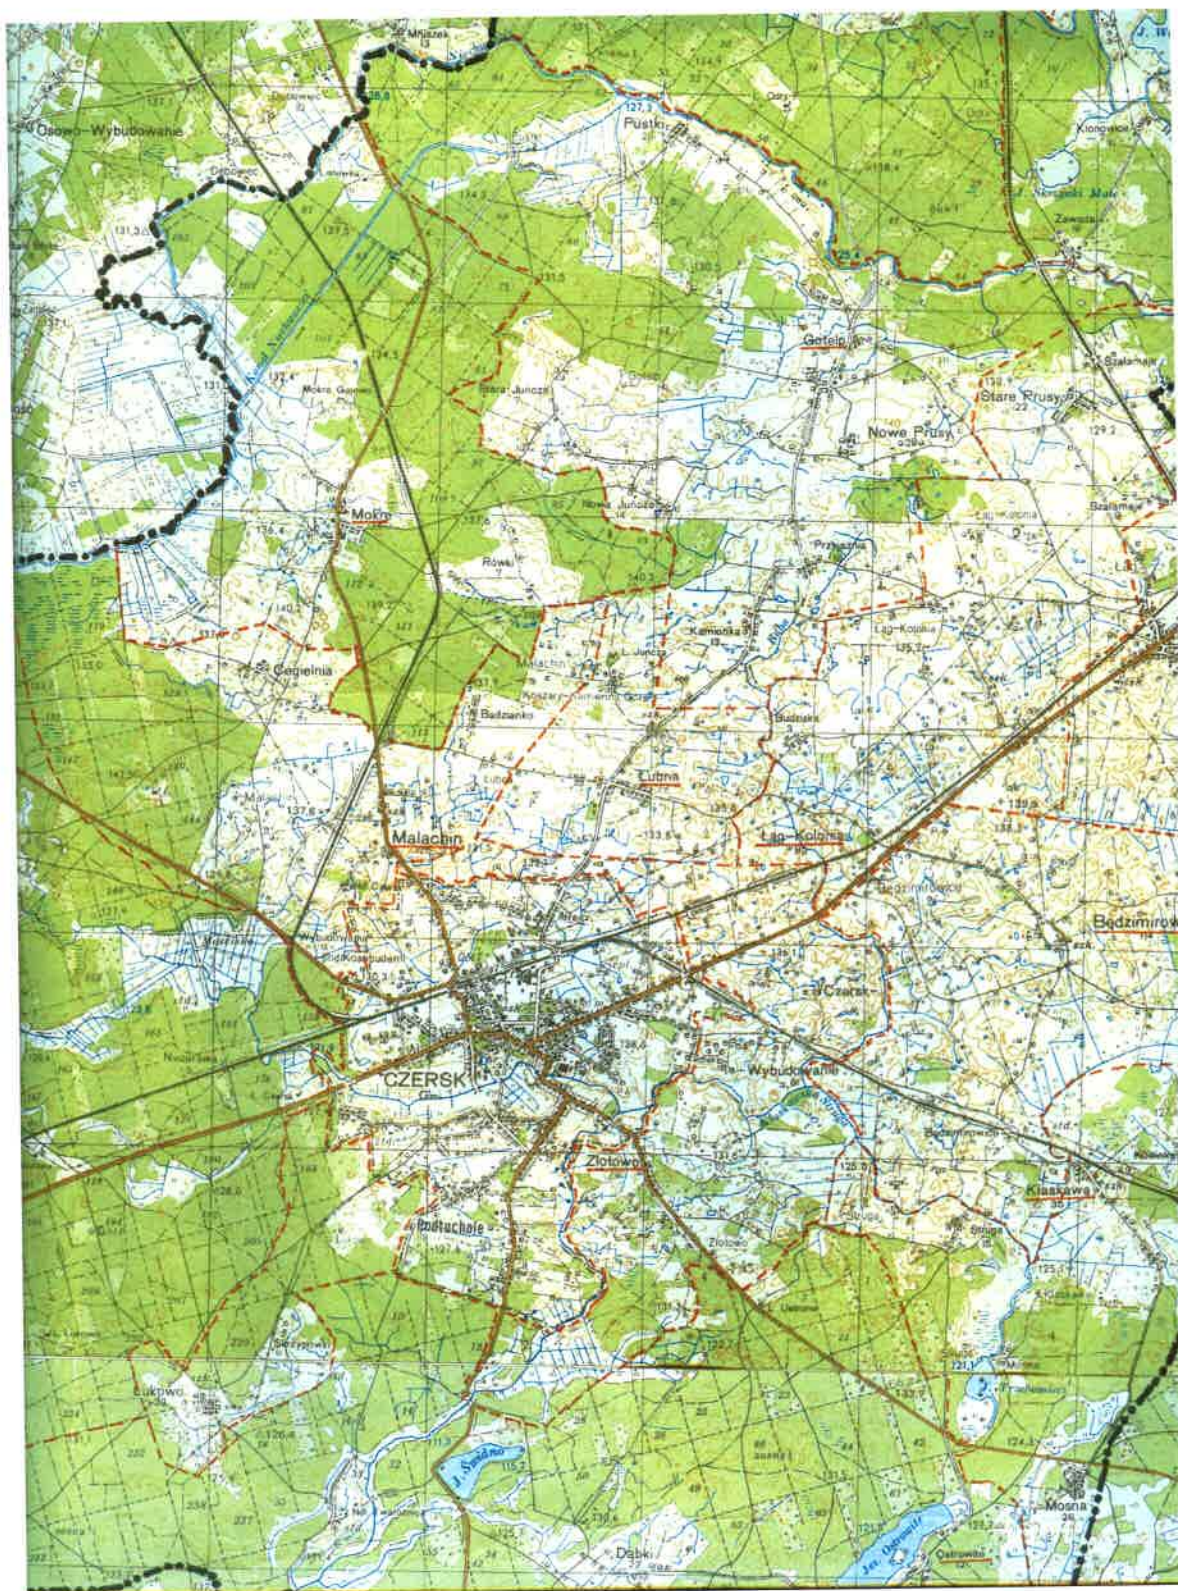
Mlyńsk
Osowo-Wybudowanie
Pustki
Klonowice
Zawada
Gotelp
Szalamaje
Stare Prusy
Nowe Prusy
Stara Juncza
Mokre Gajowe
Mokre
Rowki
Nowa Juncza
Przyrzecze
Kamionka
Łąg-Kolonia
Malachin
Gagielnia
Będzianko
Lubna
Będzisko
Łąg-Kolonia
Malachin
Będzimirowice
Będzimirowice
Czersk
CZERSK
Wybudowanie
Złotowo
Złotowo
Klaskawa
Odrzywół
Łukowo
Łukowo
J. Sumino
Mosna
Dąbki
Ostrowite